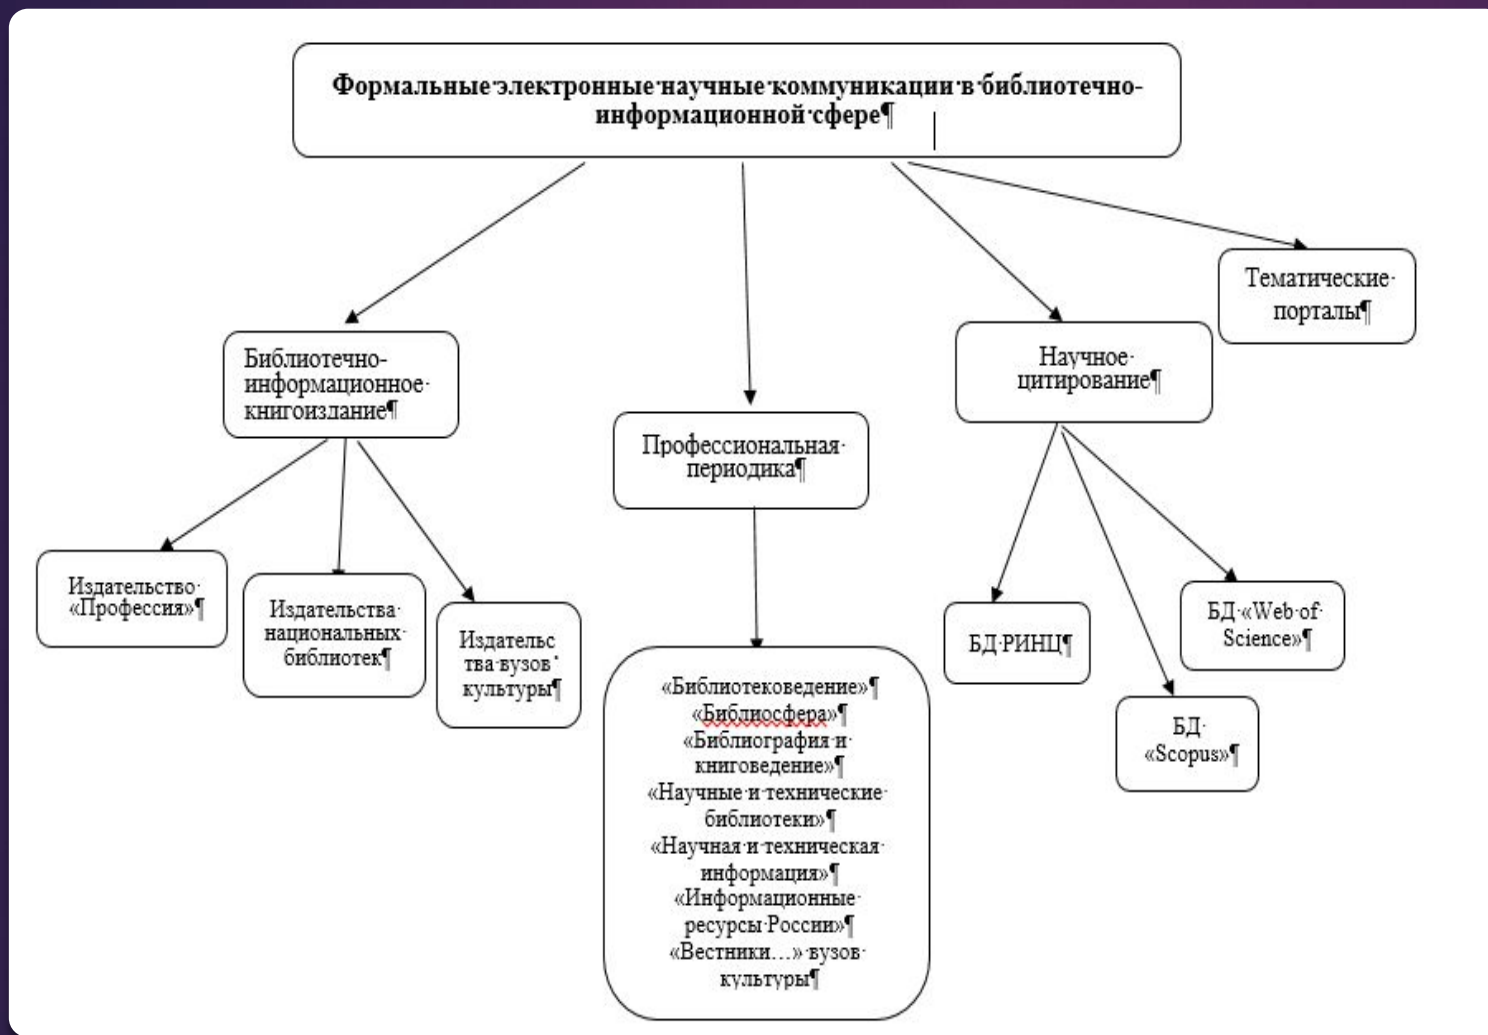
Формальные электронные научные коммуникации в библиотечно-информационной сфере

Библиотечно-информационное книгоиздание

Профессиональная периодика

Научное цитирование

Тематические порталы

Издательство «Профессия»

Издательства национальных библиотек

Издательства вузов культуры

«Библиотековедение»
«Библиосфера»
«Библиография и книговедение»
«Научные и технические библиотеки»
«Научная и техническая информация»
«Информационные ресурсы России»
«Вестники…» вузов культуры

БД РИНЦ

БД «Scopus»

БД «Web of Science»